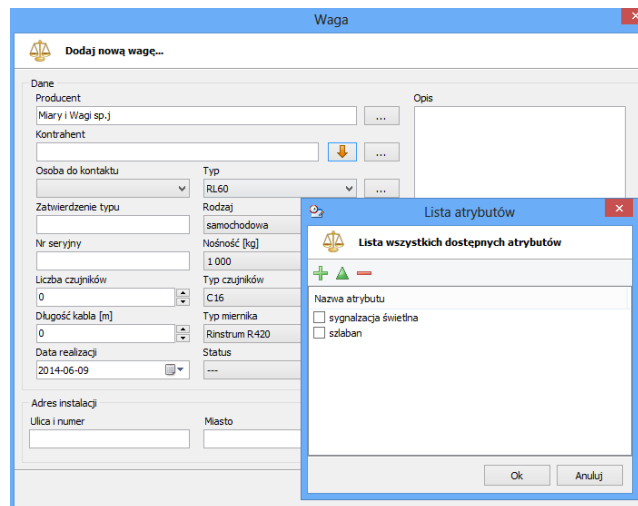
Waga

Dodaj nową wagę...

Dane
Producent
Miary i Wagi sp.j
...
Kontrahent
...
Osoba do kontaktu
Typ
RL60
...
Zatwierdzenie typu
Rodzaj
samochodowa
Nr seryjny
Nośność [kg]
1 000
Liczba czujników
0
Typ czujników
C16
Długość kabla [m]
0
Typ miernika
Rinstrum R420
Data realizacji
2014-06-09
Status
---

Opis

Adres instalacji
Ulica i numer
Miasto

Lista atrybutów

Lista wszystkich dostępnych atrybutów

Nazwa atrybutu
sygnalzacja świetlna
szlaban

Ok
Anuluj